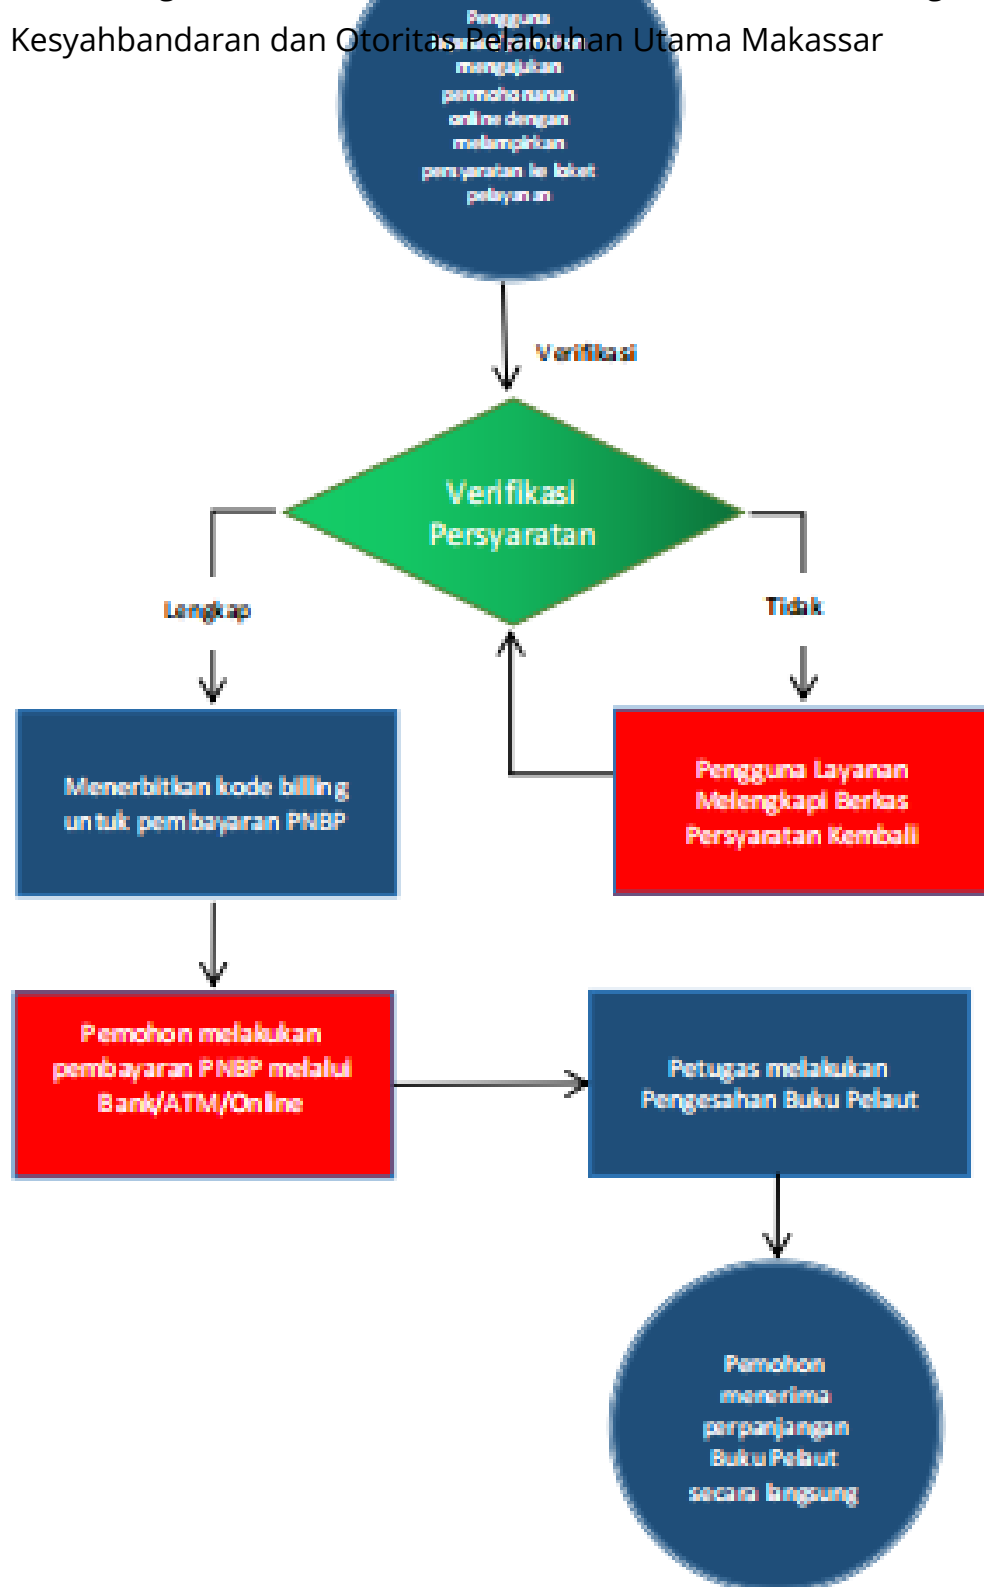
Kesyahbandaran dan Otoritas Pelabuhan Utama Makassar

Pengguna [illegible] mengajukan permohonan online dengan melampirkan persyaratan ke loket pelayanan

Verifikasi

Verifikasi Persyaratan

Lengkap

Tidak

Menerbitkan kode billing untuk pembayaran PNBP

Pengguna Layanan Melengkapi Berkas Persyaratan Kembali

Pemohon melakukan pembayaran PNBP melalui Bank/ATM/Online

Petugas melakukan Pengesahan Buku Pelaut

Pemohon menerima perpanjangan Buku Pelaut secara langsung